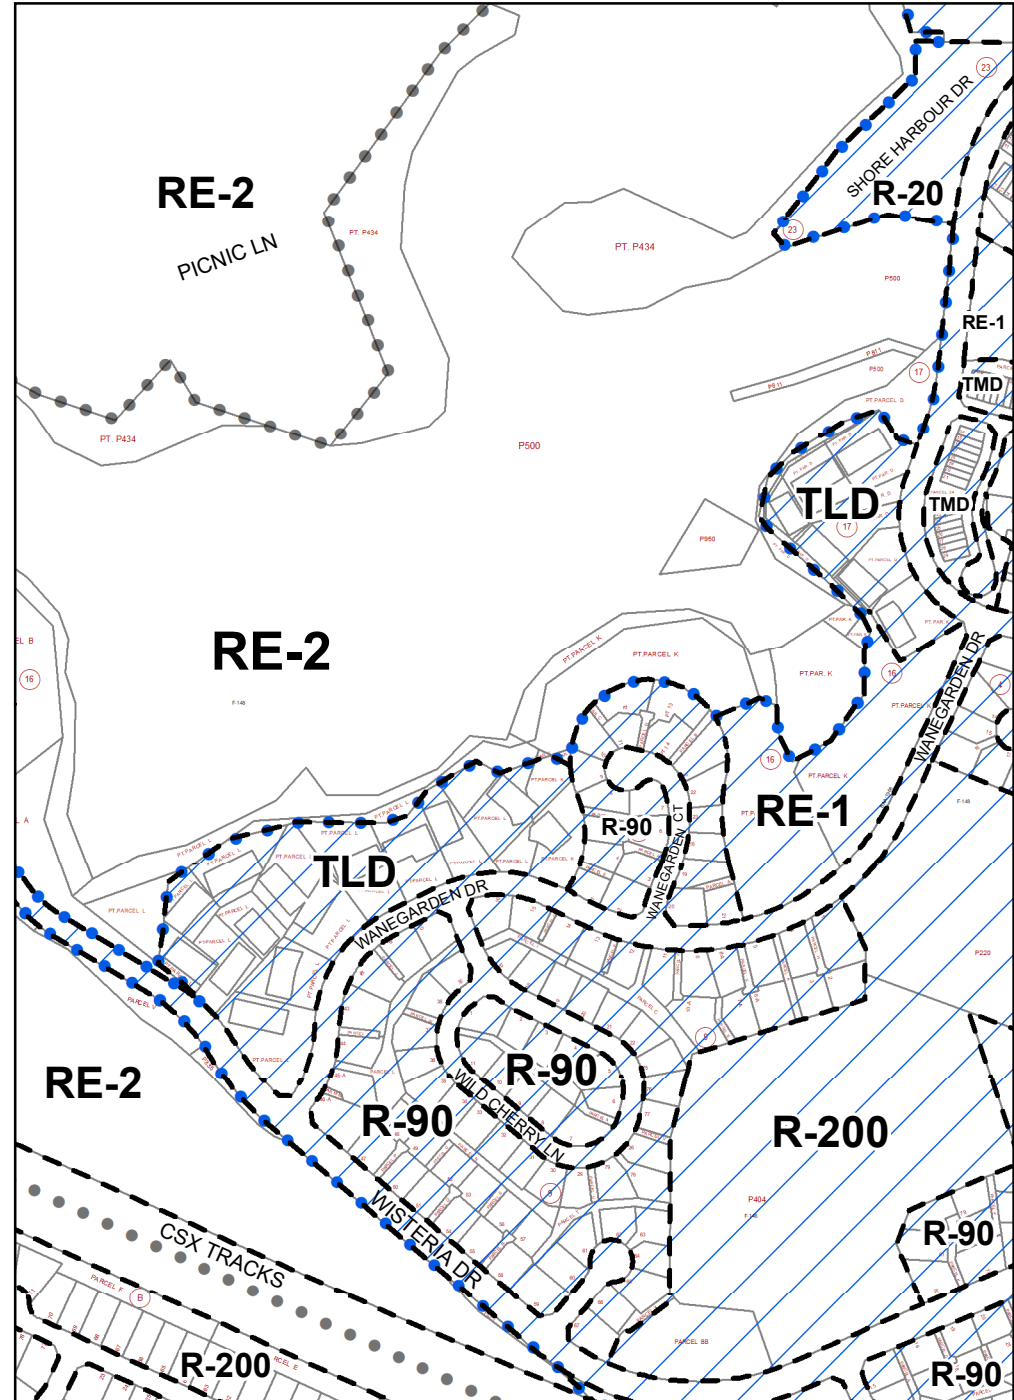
RE-2

PICNIC LN

PT. P434

PT. P434

PT. P434

SHORE HARBOUR DR

23

23

R-20

P500

RE-1

P811

P500

17

P811

TMD

PT.PARCEL D

P500

TLD

17

TMD

P950

RE-2

16

F-146

PT.PARCEL K

PT.PARCEL K

PT.PAR. K

16

WANEGARDEN DR

PT.PARCEL

16

PT.PARCEL K

RE-1

F-146

R-90

WANEGARDEN CT

TLD

PT.PARCEL L

WANEGARDEN DR

P220

RE-2

R-90

WILD CHERRY LN

R-90

R-200

P404

F-146

CSX TRACKS

WISTERIA DR

R-90

PARCEL F

B

R-200

PARCEL BB

R-90